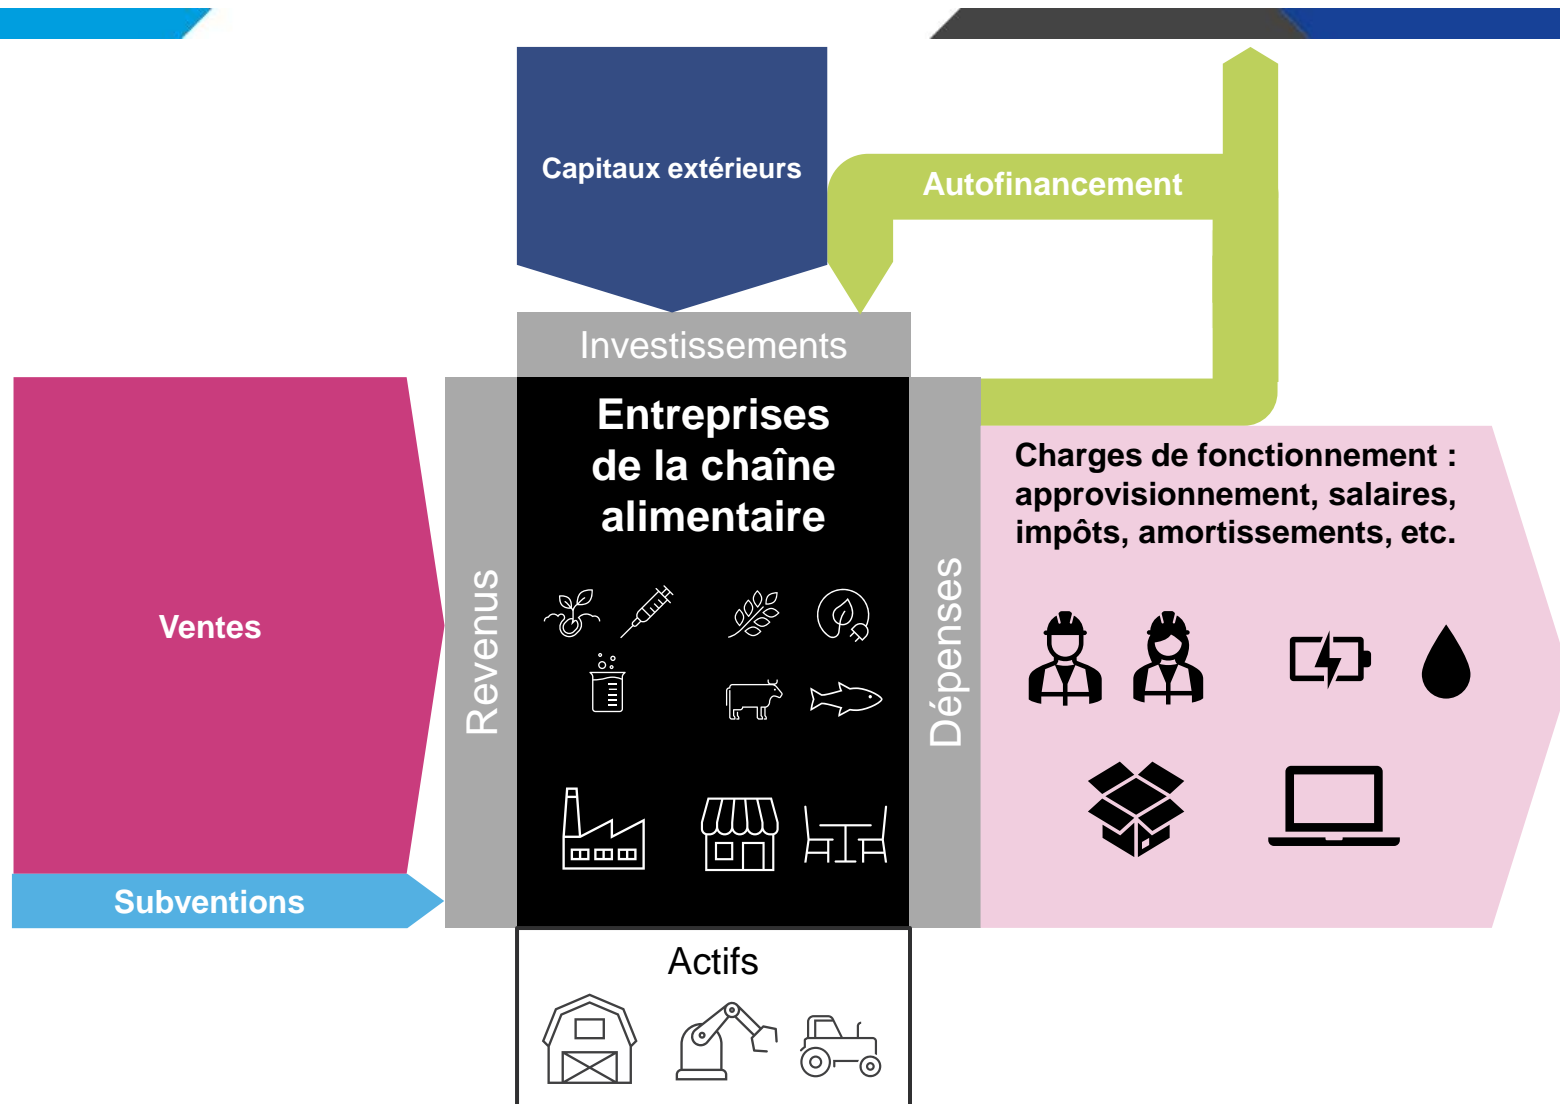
Capitaux extérieurs

Autofinancement

Investissements

Ventes

Subventions

Revenus

Entreprises de la chaîne alimentaire

Dépenses

Charges de fonctionnement : approvisionnement, salaires, impôts, amortissements, etc.

Actifs